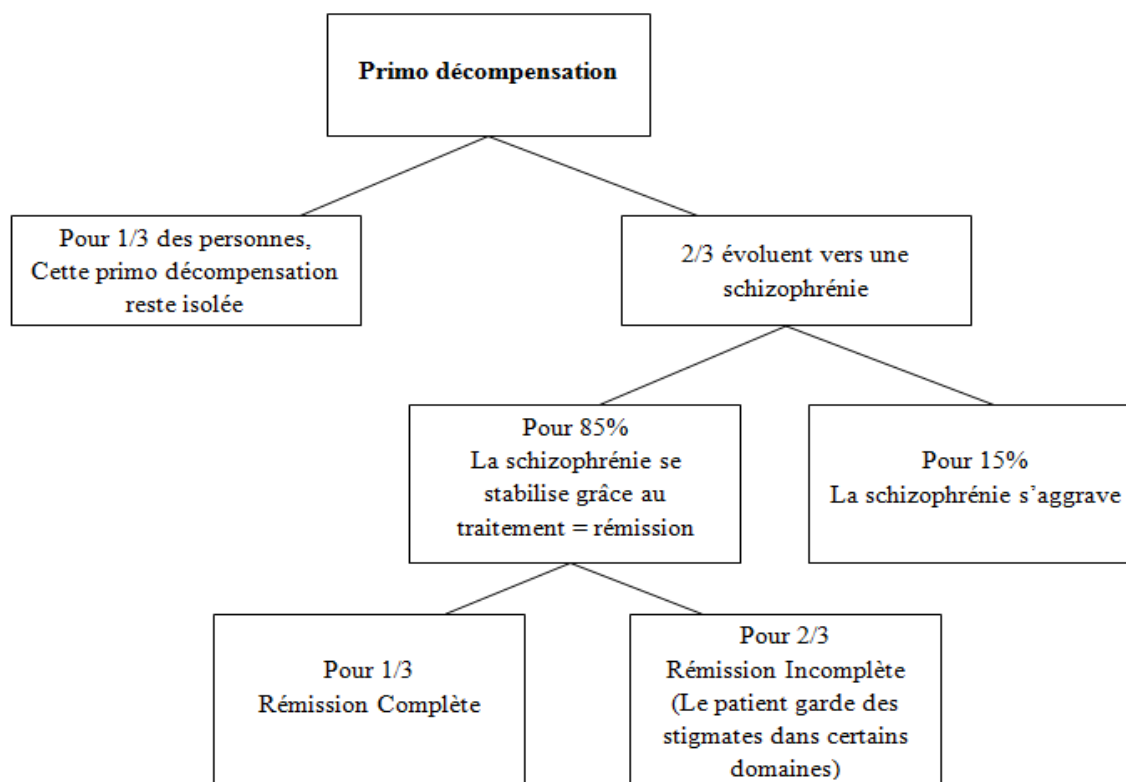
**Primo décompensation**

Pour 1/3 des personnes, Cette primo décompensation reste isolée

2/3 évoluent vers une schizophrénie

Pour 85%
La schizophrénie se stabilise grâce au traitement = rémission

Pour 15%
La schizophrénie s'aggrave

Pour 1/3
Rémission Complète

Pour 2/3
Rémission Incomplète (Le patient garde des stigmates dans certains domaines)